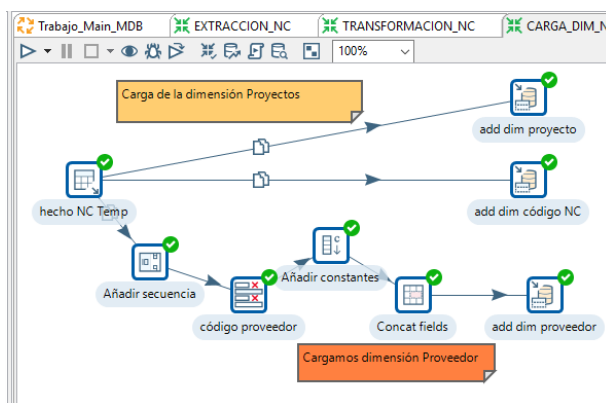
Trabajo_Main_MDB
EXTRACCION_NC
TRANSFORMACION_NC
CARGA_DIM_N

100%

Carga de la dimensión Proyectos

add dim proyecto

hecho NC Temp

add dim código NC

Añadir constantes

Añadir secuencia

código proveedor

Concat fields

add dim proveedor

Cargamos dimensión Proveedor